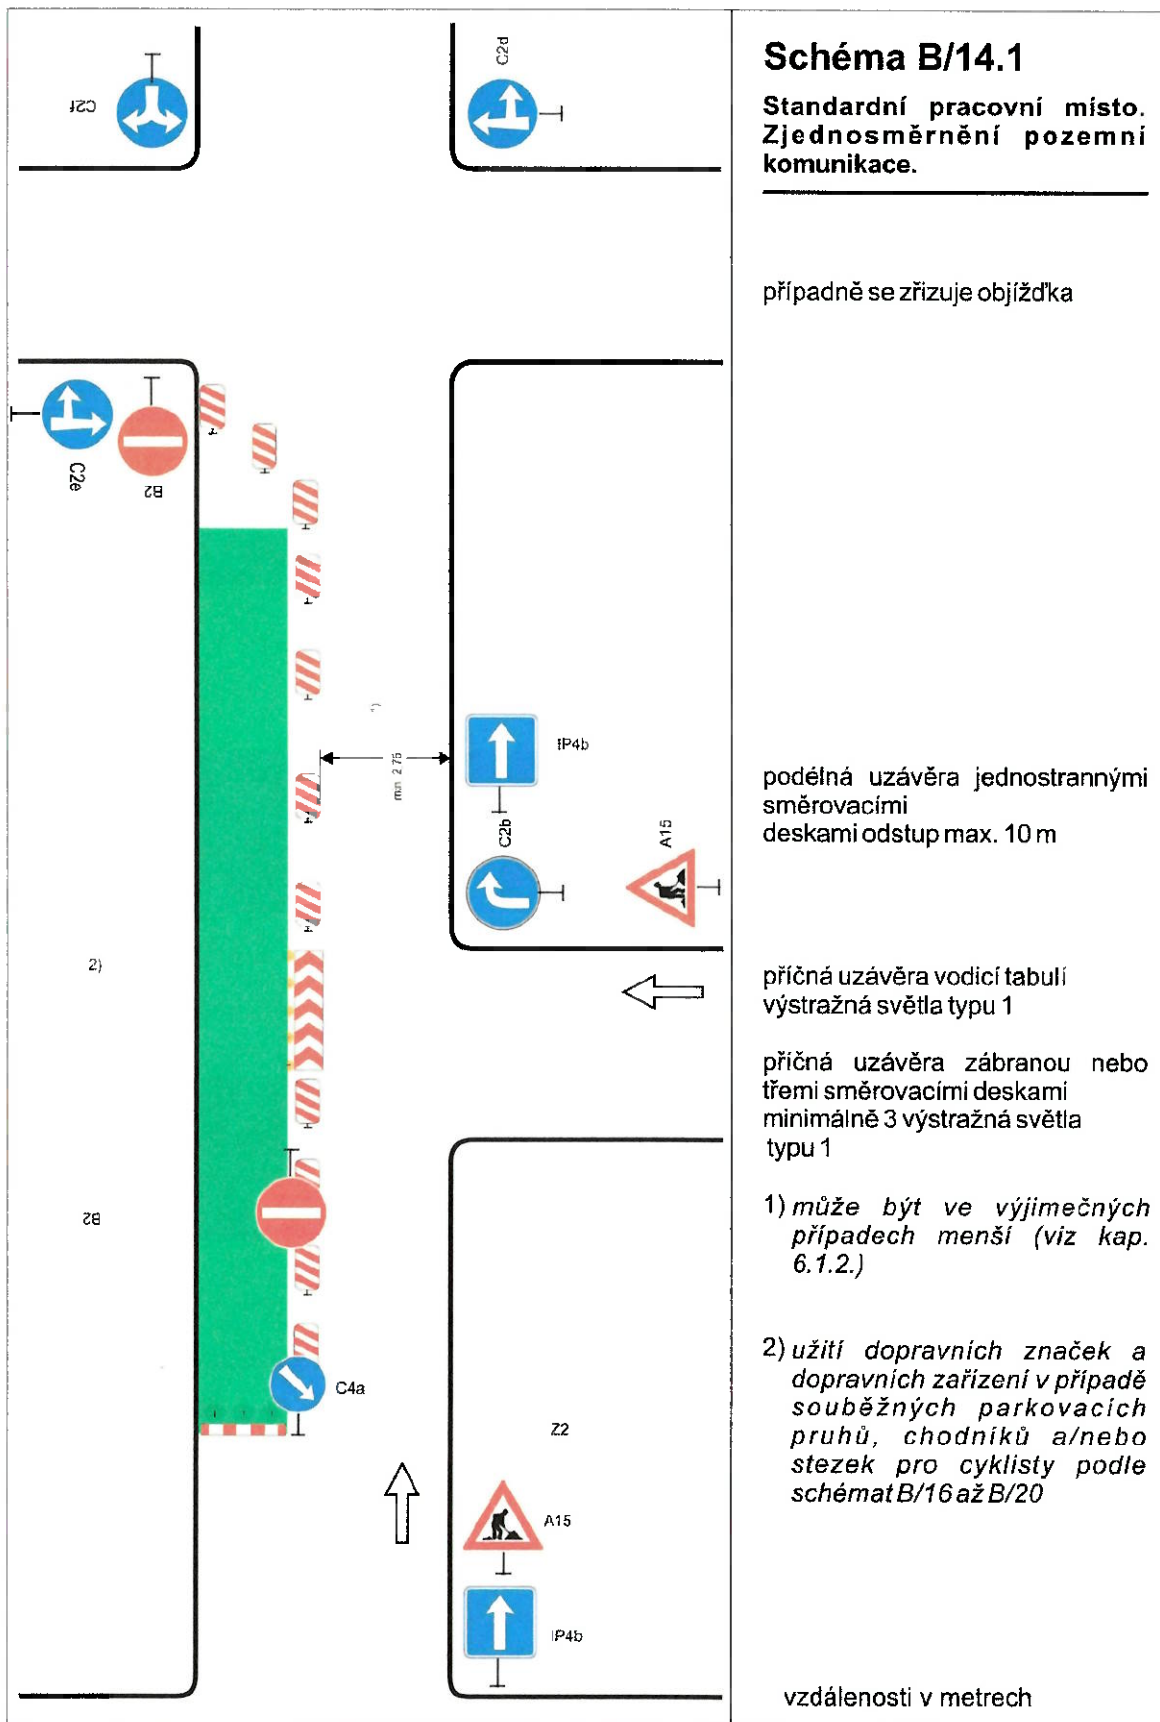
C2f

C2d

C2e

B2

1)

min 2,75

IP4b

C2b

A15

2)

B2

C4a

Z2

A15

IP4b

Schéma B/14.1

Standardní pracovní místo. Zjednosměrnění pozemní komunikace.

případně se zřizuje objížďka

podélná uzávěra jednostrannými směrovacími deskami odstup max. 10 m

příčná uzávěra vodicí tabulí výstražná světla typu 1

příčná uzávěra zábranou nebo třemi směrovacími deskami minimálně 3 výstražná světla typu 1

1) může být ve výjimečných případech menší (viz kap. 6.1.2.)

2) užití dopravních značek a dopravních zařízení v případě souběžných parkovacích pruhů, chodníků a/nebo stezek pro cyklisty podle schémat B/16 až B/20

vzdálenosti v metrech